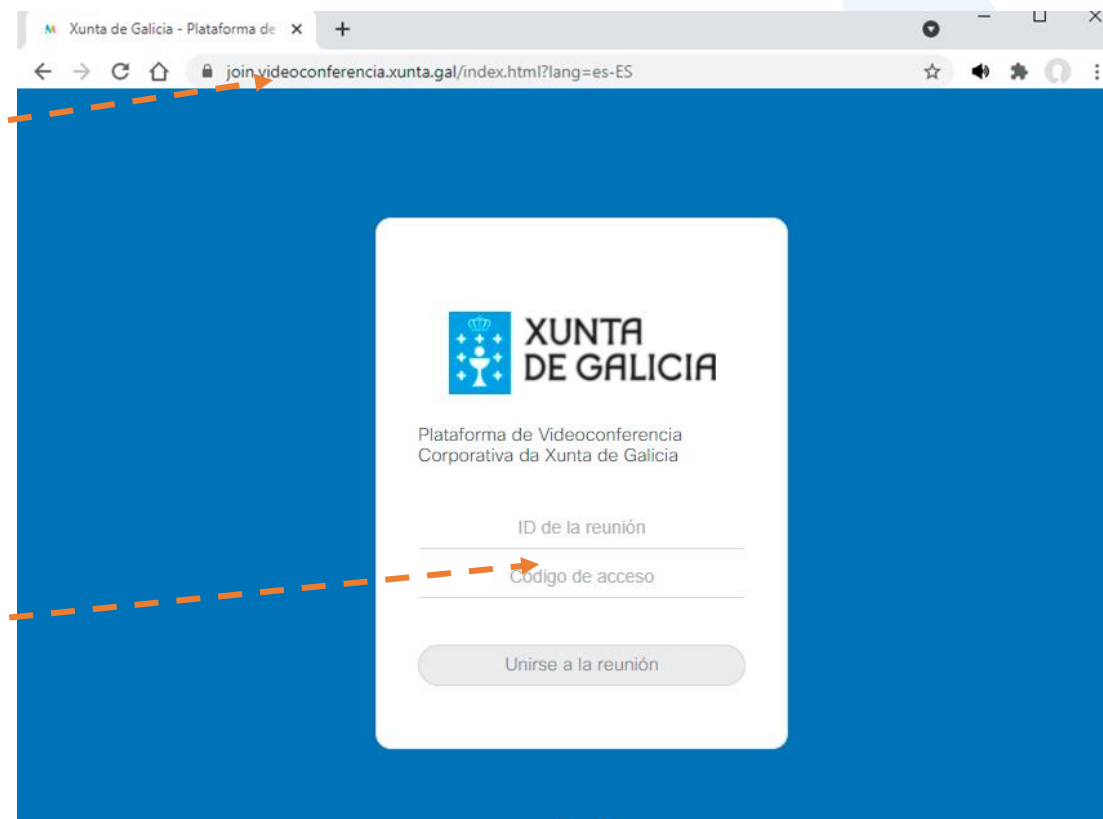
Xunta de Galicia - Plataforma de ×
+
join.videoconferencia.xunta.gal/index.html?lang=es-ES

XUNTA DE GALICIA

Plataforma de Videoconferencia Corporativa da Xunta de Galicia

ID de la reunión

Código de acceso

Unirse a la reunión